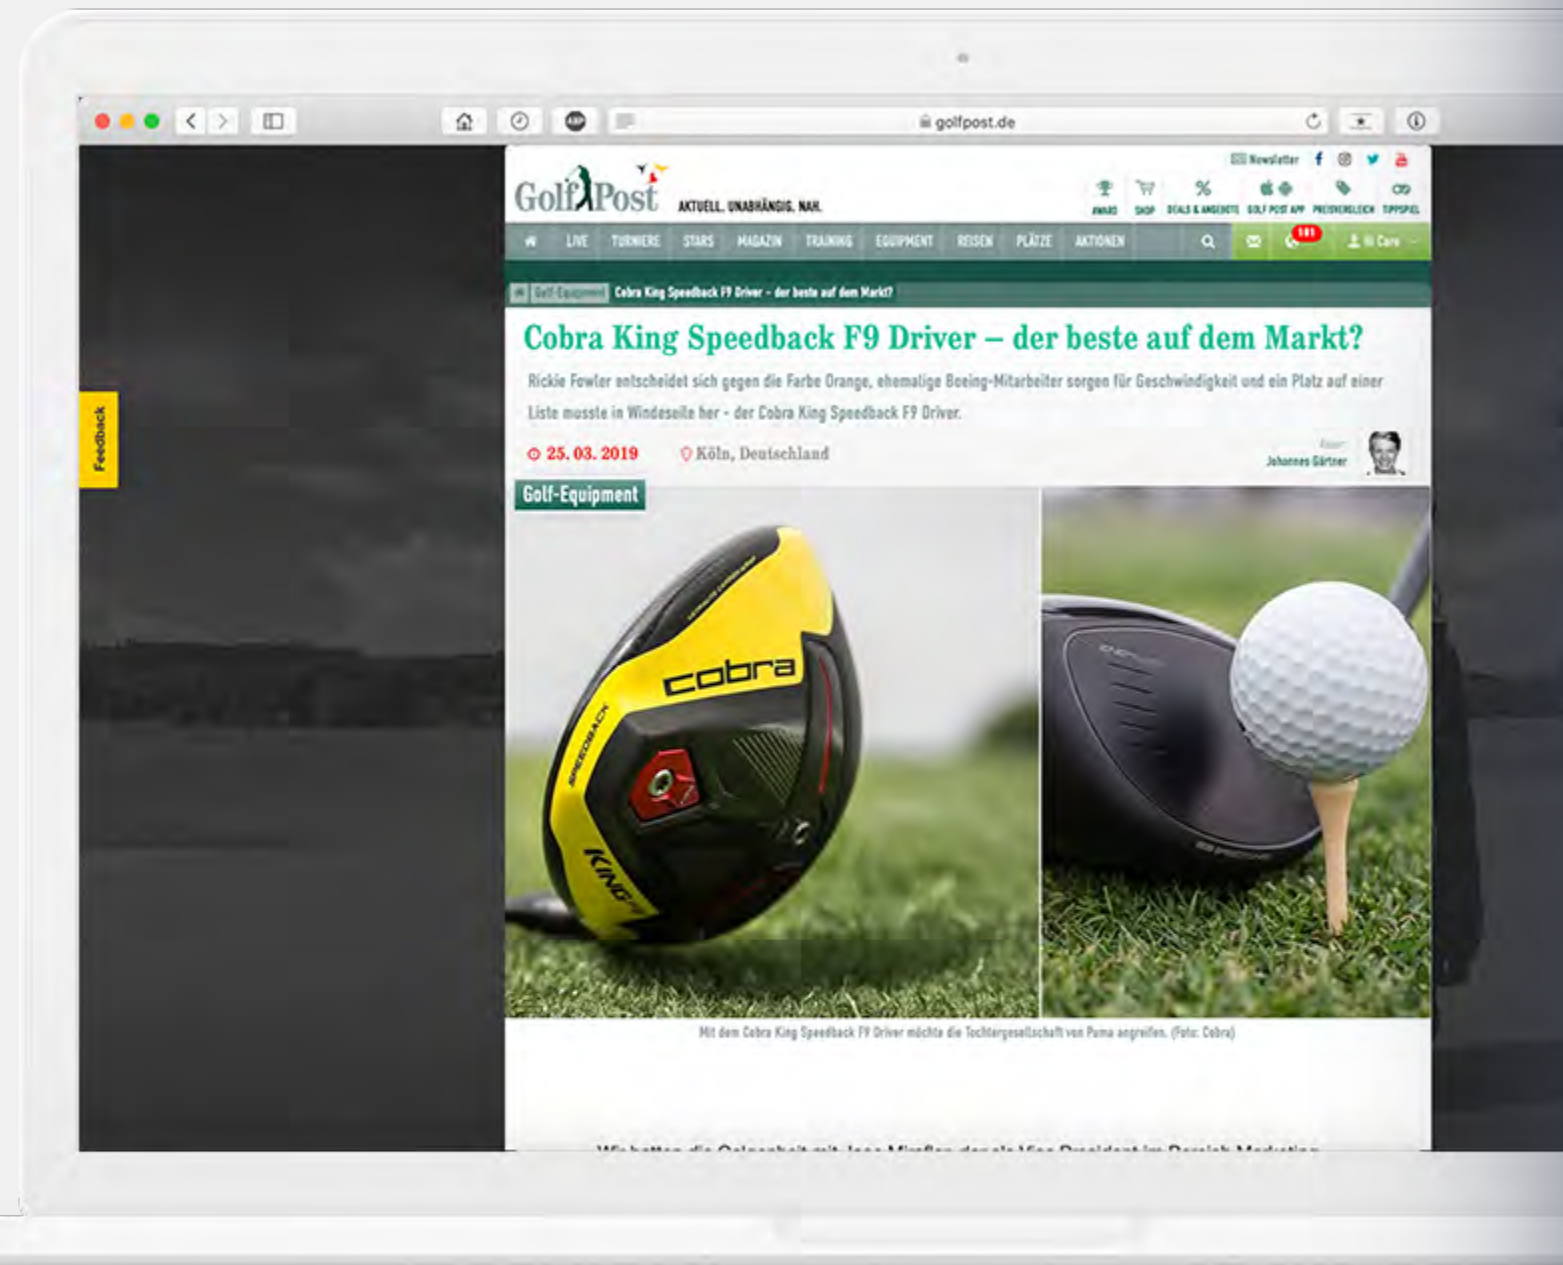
golfpost.de

Newsletter

Golf Post AKTUELL. UNABHÄNGIG. NAH.

AWARD SHOP DEALS & ANGEBOTE GOLF POST APP PREISVERGLEICH TIPPSPIEL

LIVE TURNIERE STARS MAGAZIN TRAINING EQUIPMENT REISEN PLÄTZE AKTIONEN

181

Hi Caro

Feedback

Golf-Equipment Cobra King Speedback F9 Driver – der beste auf dem Markt?

Cobra King Speedback F9 Driver – der beste auf dem Markt?

Rickie Fowler entscheidet sich gegen die Farbe Orange, ehemalige Boeing-Mitarbeiter sorgen für Geschwindigkeit und ein Platz auf einer Liste musste in Windeseile her - der Cobra King Speedback F9 Driver.

25. 03. 2019 Köln, Deutschland

Autor Johannes Gärtner

Golf-Equipment

cobra SPEEDBACK KING

Mit dem Cobra King Speedback F9 Driver möchte die Tochtergesellschaft von Puma angreifen. (Foto: Cobra)

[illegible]